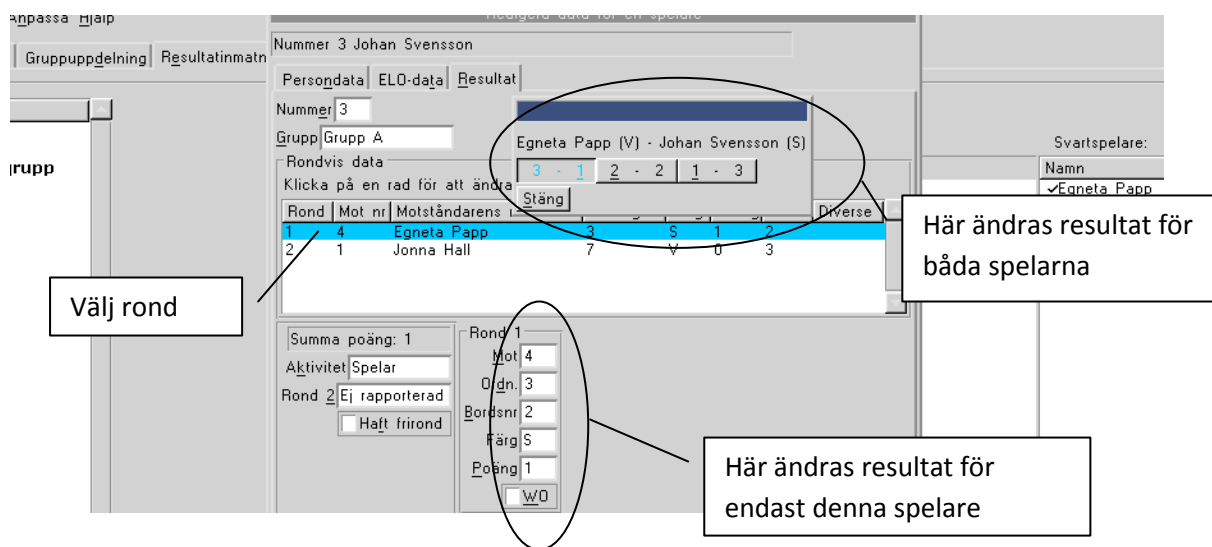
Anpassa Hjälp

Redigera data för en spelare

Gruppuppdelning | Resultatinmatn

grupp

Nummer 3 Johan Svensson

Persondata | ELO-data | Resultat

Nummer 3

Grupp Grupp A

Rondvis data

Klicka på en rad för att ändra

Egneta Papp (V) - Johan Svensson (S)

3 - 1 | 2 - 2 | 1 - 3

Stäng

| Rond | Mot nr | Motståndarens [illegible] | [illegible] | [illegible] | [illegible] | Diverse |
|---|---|---|---|---|---|---|
| 1 | 4 | Egneta Papp | 3 | S | 1 | 2 |
| 2 | 1 | Jonna Hall | 7 | V | 0 | 3 |

Svartspelare:

Namn

✓Egneta Papp

Här ändras resultat för båda spelarna

Välj rond

Summa poäng: 1

Aktivitet Spelar

Rond 2 Ej rapporterad

Haft frirond

Rond 1

Mot 4

Ordn. 3

Bordsnr 2

Färg S

Poäng 1

WO

Här ändras resultat för endast denna spelare